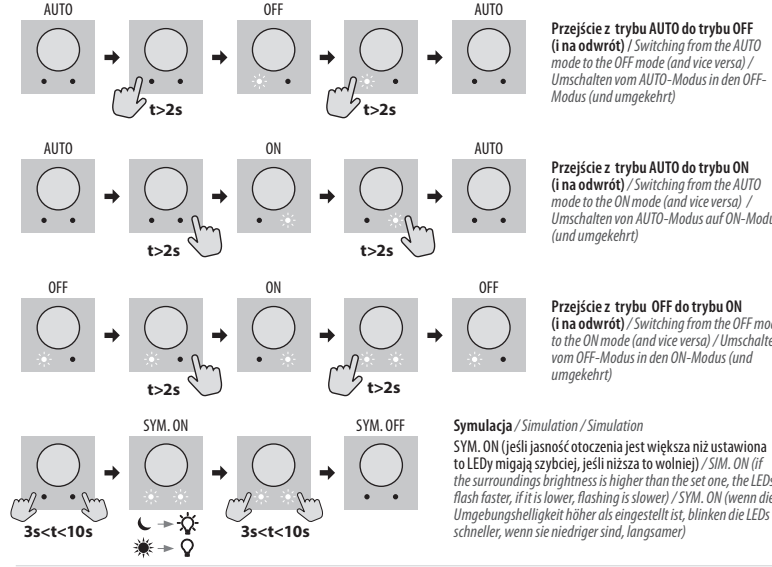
AUTO

OFF

AUTO

t>2s

t>2s

Przejście z trybu AUTO do trybu OFF (i na odwrót) / Switching from the AUTO mode to the OFF mode (and vice versa) / Umschalten vom AUTO-Modus in den OFF-Modus (und umgekehrt)

AUTO

ON

AUTO

t>2s

t>2s

Przejście z trybu AUTO do trybu ON (i na odwrót) / Switching from the AUTO mode to the ON mode (and vice versa) / Umschalten von AUTO-Modus auf ON-Modu (und umgekehrt)

OFF

ON

OFF

t>2s

t>2s

Przejście z trybu OFF do trybu ON (i na odwrót) / Switching from the OFF mo to the ON mode (and vice versa) / Umschalte vom OFF-Modus in den ON-Modus (und umgekehrt)

SYM. ON

SYM. OFF

3s<t<10s

3s<t<10s

Symulacja / Simulation / Simulation

SYM. ON (jeśli jasność otoczenia jest większa niż ustawiona to LEDy migają szybciej, jeśli niższa to wolniej) / SIM. ON (if the surroundings brightness is higher than the set one, the LEDs flash faster, if it is lower, flashing is slower) / SYM. ON (wenn die Umgebungshelligkeit höher als eingestellt ist, blinken die LEDs schneller, wenn sie niedriger sind, langsamer)